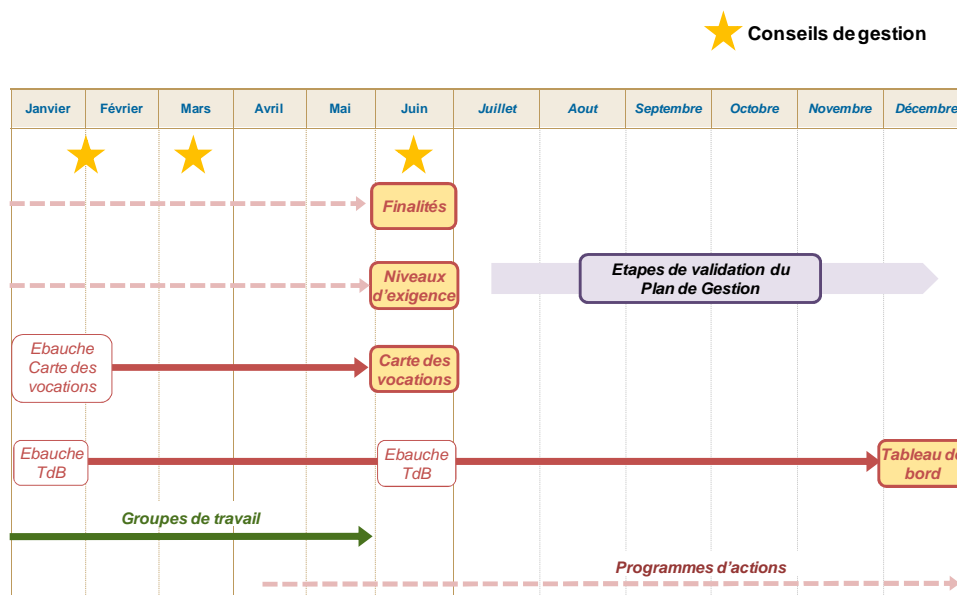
Conseils degestion

| Janvier | Février | Mars | Avril | Mai | Juin | Juillet | Aout | Septembre | Octobre | Novembre | Décembre |
|---|---|---|---|---|---|---|---|---|---|---|---|

Finalités

Niveaux d'exigence

Etapes de validation du Plan de Gestion

Ebauche Carte des vocations

Carte des vocations

Ebauche TdB

Ebauche TdB

Tableau de bord

Groupes de travail

Programmes d'actions